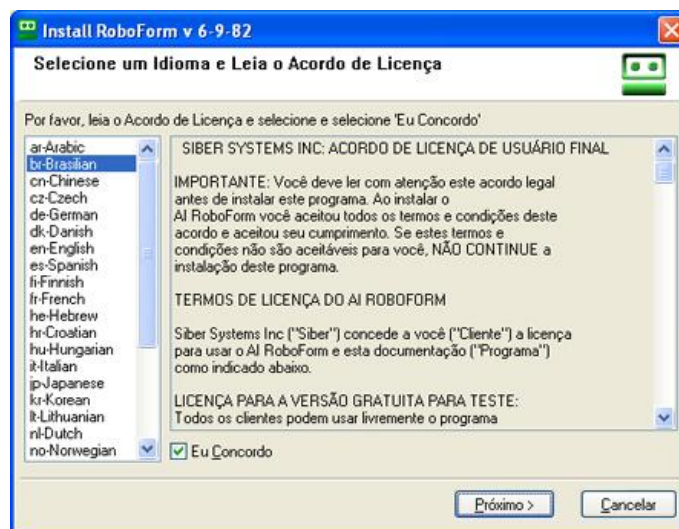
Install RoboForm v 6-9-82

Selecione um Idioma e Leia o Acordo de Licença

Por favor, leia o Acordo de Licença e selecione e selecione 'Eu Concordo'

ar-Arabic
br-Brasilian
cn-Chinese
cz-Czech
de-German
dk-Danish
en-English
es-Spanish
fi-Finnish
fr-French
he-Hebrew
hr-Croatian
hu-Hungarian
it-Italian
jp-Japanese
kr-Korean
lt-Lithuanian
nl-Dutch
no-Norwegian

SIBER SYSTEMS INC: ACORDO DE LICENÇA DE USUÁRIO FINAL

IMPORTANTE: Você deve ler com atenção este acordo legal antes de instalar este programa. Ao instalar o AI RoboForm você aceitou todos os termos e condições deste acordo e aceitou seu cumprimento. Se estes termos e condições não são aceitáveis para você, NÃO CONTINUE a instalação deste programa.

TERMOS DE LICENÇA DO AI ROBOFORM

Siber Systems Inc ("Siber") concede a você ("Cliente") a licença para usar o AI RoboForm e esta documentação ("Programa") como indicado abaixo.

LICENÇA PARA A VERSÃO GRATUITA PARA TESTE:
Todos os clientes podem usar livremente o programa

Eu Concordo

Próximo >

Cancelar